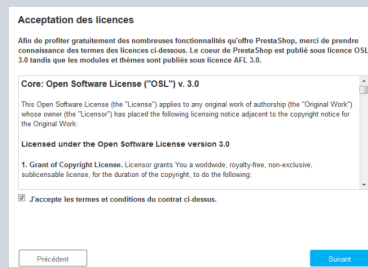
Acceptation des licences

Afin de profiter gratuitement des nombreuses fonctionnalités qu'offre PrestaShop, merci de prendre connaissance des termes des licences ci-dessous. Le coeur de PrestaShop est publié sous licence OSL 3.0 tandis que les modules et thèmes sont publiés sous licence AFL 3.0.

Core: Open Software License ("OSL") v. 3.0

This Open Software License (the "License") applies to any original work of authorship (the "Original Work") whose owner (the "Licensor") has placed the following licensing notice adjacent to the copyright notice for the Original Work:

Licensed under the Open Software License version 3.0

1. Grant of Copyright License. Licensor grants You a worldwide, royalty-free, non-exclusive, sublicensable license, for the duration of the copyright, to do the following:

J'accepte les termes et conditions du contrat ci-dessus.

Précédent

Suivant